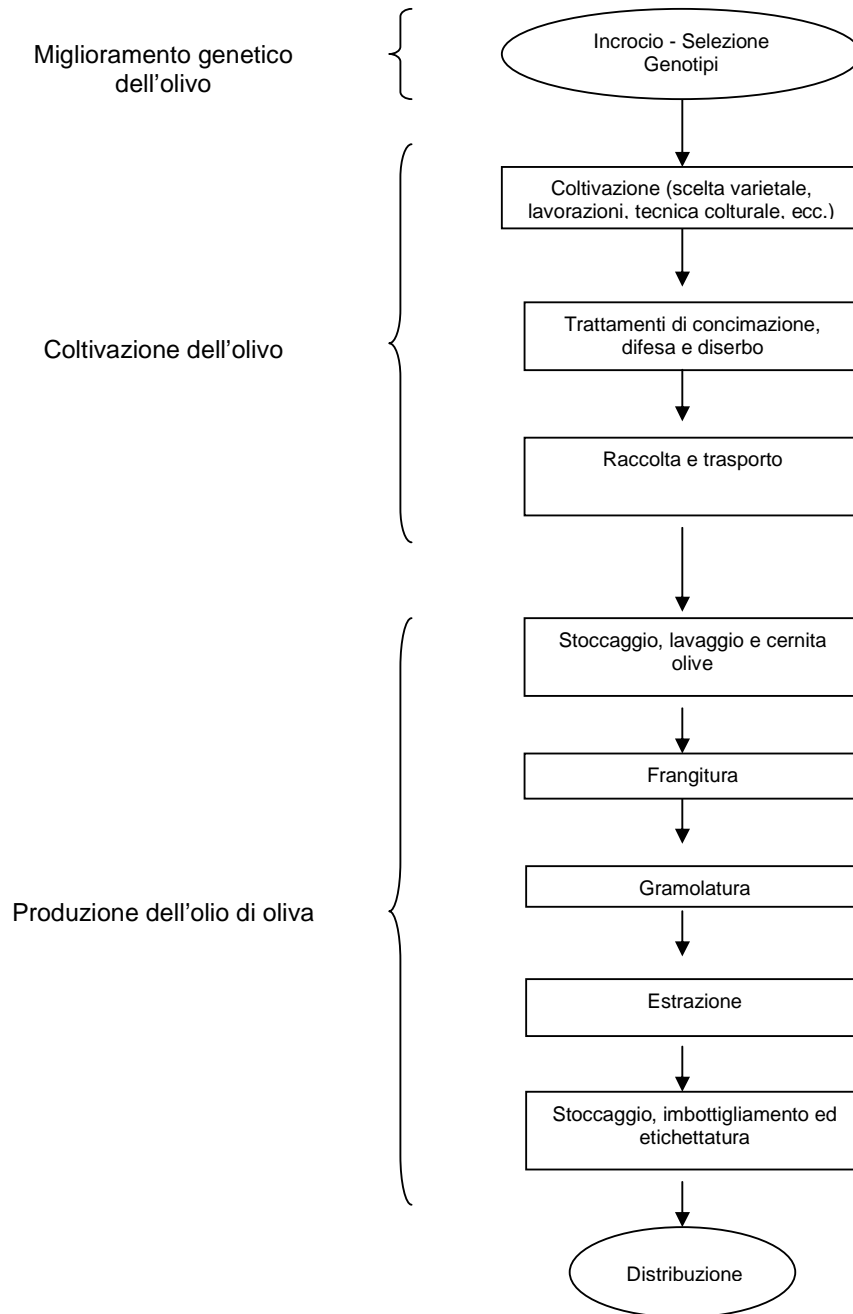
Miglioramento genetico dell'olivo

Incrocio - Selezione Genotipi

Coltivazione dell'olivo

Coltivazione (scelta varietale, lavorazioni, tecnica colturale, ecc.)

Trattamenti di concimazione, difesa e diserbo

Raccolta e trasporto

Produzione dell'olio di oliva

Stoccaggio, lavaggio e cernita olive

Frangitura

Gramolatura

Estrazione

Stoccaggio, imbottigliamento ed etichettatura

Distribuzione